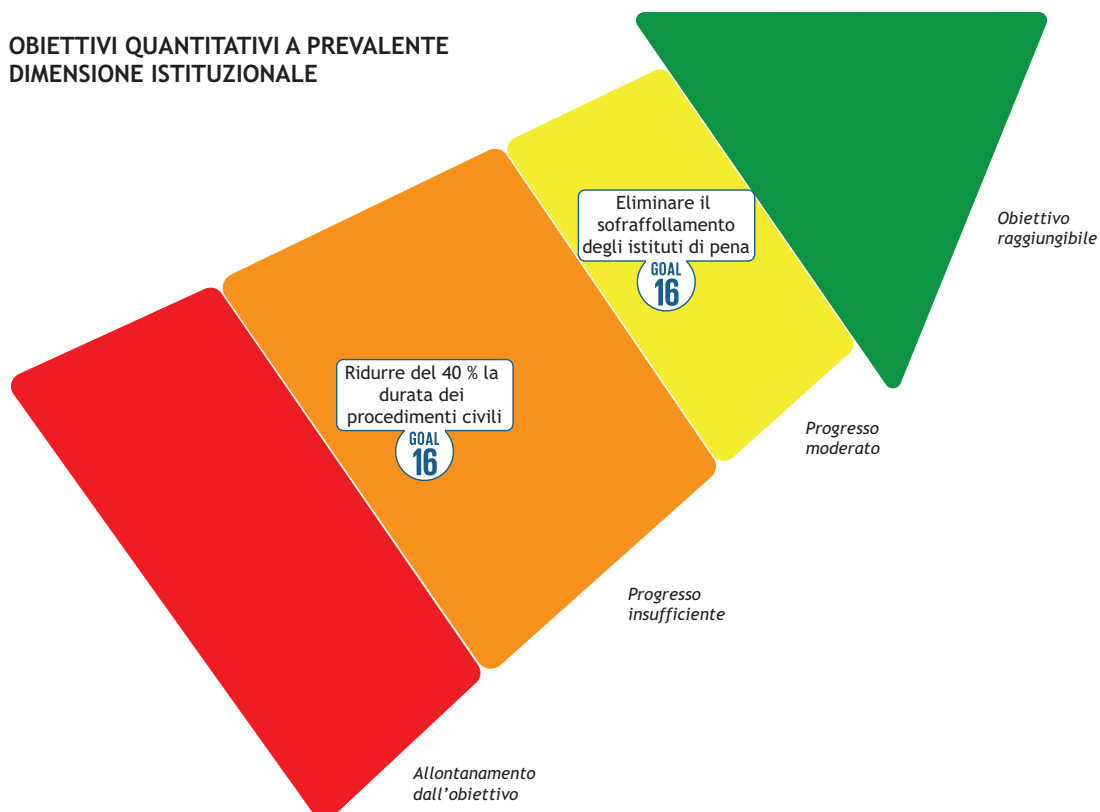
OBIETTIVI QUANTITATIVI A PREVALENTE DIMENSIONE ISTITUZIONALE

Eliminare il sofraffollamento degli istituti di pena
GOAL 16

Obiettivo raggiungibile

Ridurre del 40 % la durata dei procedimenti civili
GOAL 16

Progresso moderato

Progresso insufficiente

Allontanamento dall'obiettivo